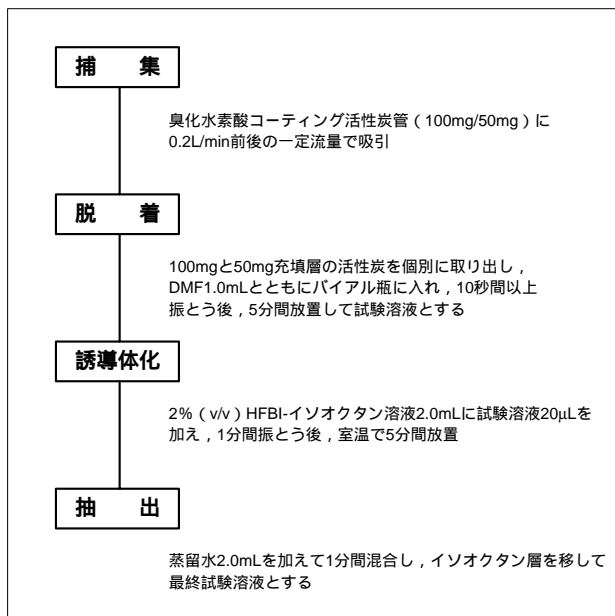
捕　集

臭化水素酸コーティング活性炭管（100mg/50mg）に0.2L/min前後の一定流量で吸引

脱　着

100mgと50mg充填層の活性炭を個別に取り出し，DMF1.0mLとともにバイアル瓶に入れ，10秒間以上振とう後，5分間放置して試験溶液とする

誘導体化

2%（v/v）HFBI-イソオクタン溶液2.0mLに試験溶液20μLを加え，1分間振とう後，室温で5分間放置

抽　出

蒸留水2.0mLを加えて1分間混合し，イソオクタン層を移して最終試験溶液とする